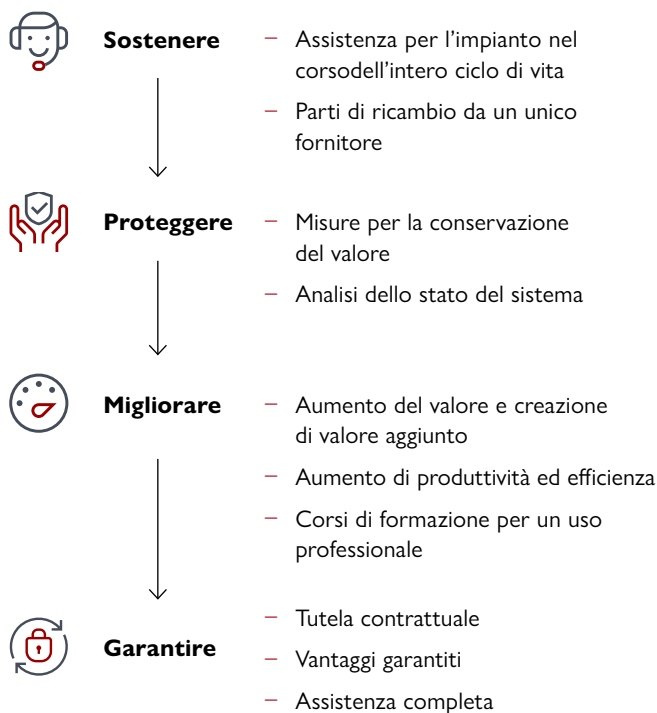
**Sostenere**

– Assistenza per l’impianto nel corsodell’intero ciclo di vita
– Parti di ricambio da un unico fornitore

**Proteggere**

– Misure per la conservazione del valore
– Analisi dello stato del sistema

**Migliorare**

– Aumento del valore e creazione di valore aggiunto
– Aumento di produttività ed efficienza
– Corsi di formazione per un uso professionale

**Garantire**

– Tutela contrattuale
– Vantaggi garantiti
– Assistenza completa